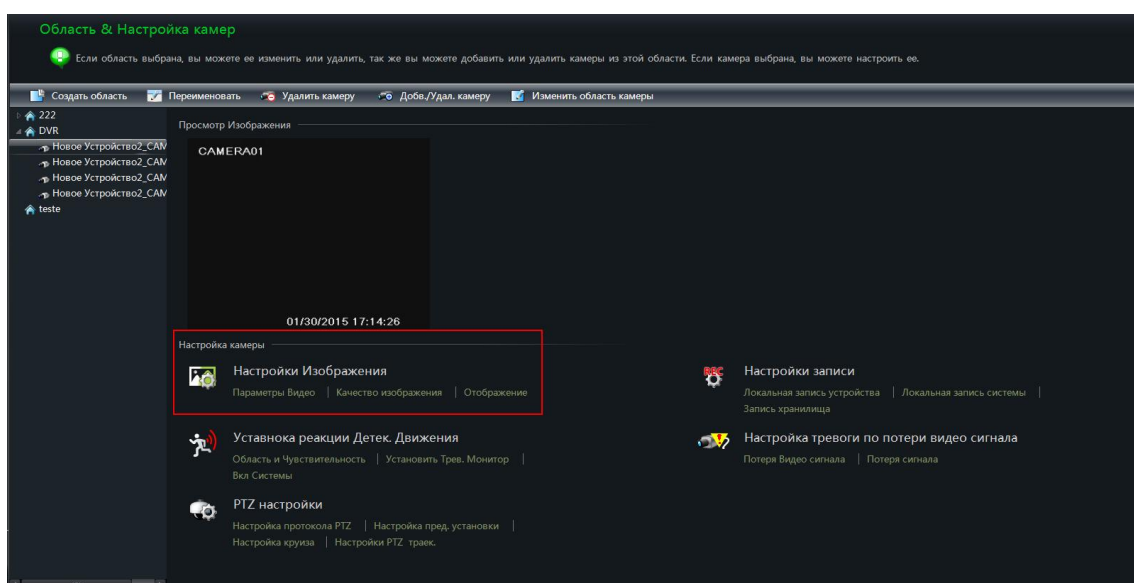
Область & Настройка камер

Если область выбрана, вы можете ее изменить или удалить, так же вы можете добавить или удалить камеры из этой области. Если камера выбрана, вы можете настроить ее.

Создать область | Переименовать | Удалить камеру | Добв./Удал. камеру | Изменить область камеры

222
DVR
Новое Устройство2_CAM
Новое Устройство2_CAM
Новое Устройство2_CAM
Новое Устройство2_CAM
teste

Просмотр Изображения

CAMERA01

01/30/2015 17:14:26

Настройка камеры

Настройки Изображения
Параметры Видео | Качество изображения | Отображение

Настройки записи
Локальная запись устройства | Локальная запись системы | Запись хранилища

Уставнока реакции Детек. Движения
Область и Чувствительность | Установить Трев. Монитор | Вкл Системы

Настройка тревоги по потери видео сигнала
Потеря Видео сигнала | Потеря сигнала

PTZ настройки
Настройка протокола PTZ | Настройка пред. установки | Настройка круиза | Настройки PTZ траек.